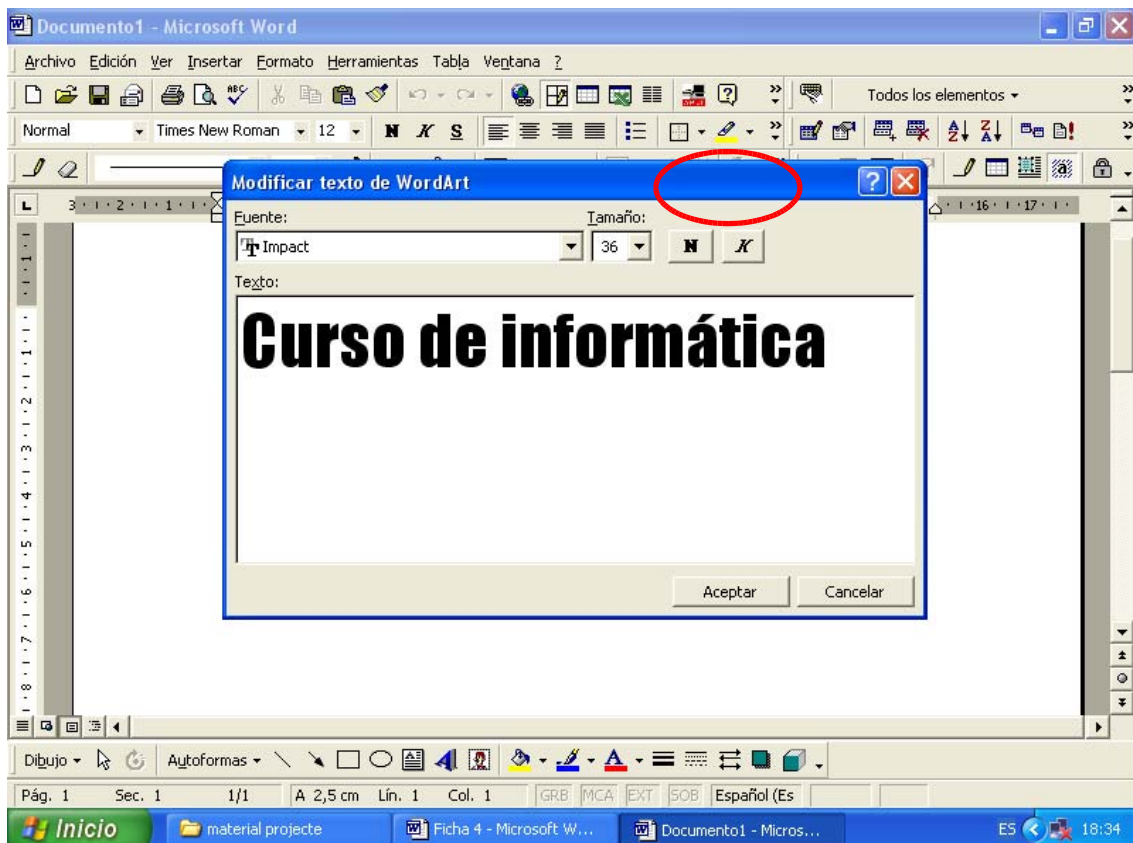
Documento1 - Microsoft Word

Archivo Edición Ver Insertar Formato Herramientas Tabla Ventana ?

Todos los elementos

Normal Times New Roman 12 N K S

Modificar texto de WordArt

Fuente:
Impact

Tamaño:
36

N K

Texto:

Curso de informática

Aceptar Cancelar

Dibujo Autoformas

Pág. 1 Sec. 1 1/1 A 2,5 cm Lín. 1 Col. 1 GRB MCA EXT SOB Español (Es

Inicio material projecte Ficha 4 - Microsoft W... Documento1 - Micros... ES 18:34